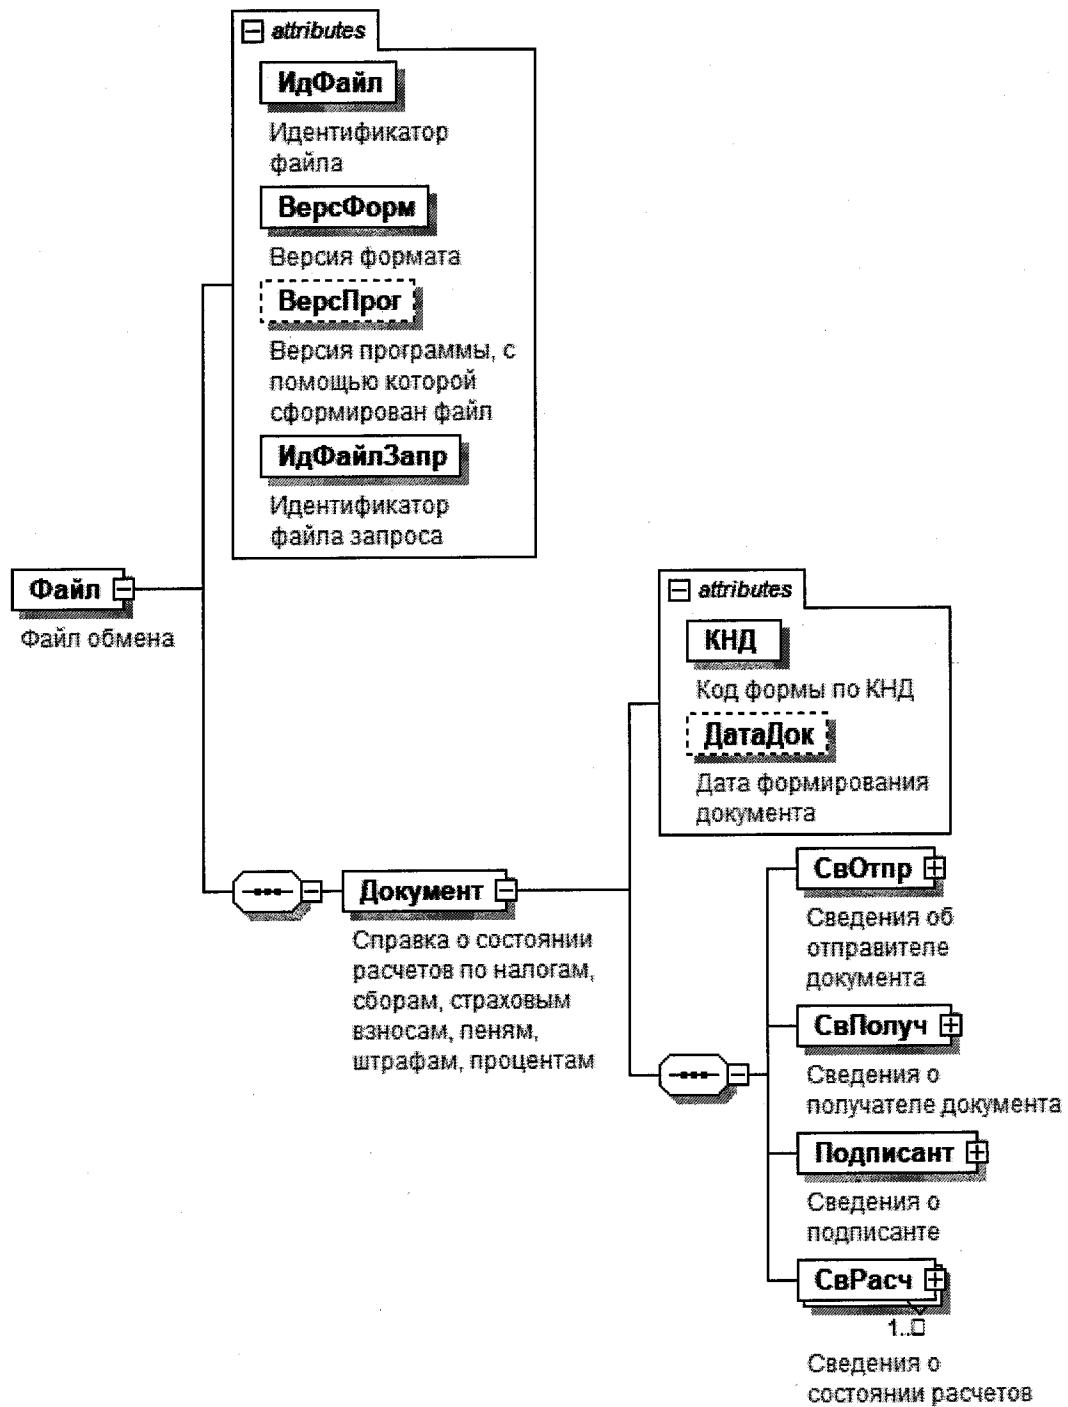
attributes

ИдФайл

Идентификатор файла

ВерсФорм

Версия формата

ВерсПрог

Версия программы, с помощью которой сформирован файл

ИдФайлЗапр

Идентификатор файла запроса

Файл

Файл обмена

attributes

КНД

Код формы по КНД

ДатаДок

Дата формирования документа

Документ

Справка о состоянии расчетов по налогам, сборам, страховым взносам, пеням, штрафам, процентам

СвОтпр

Сведения об отправителе документа

СвПолуч

Сведения о получателе документа

Подписант

Сведения о подписанте

СвРасч

1..∞

Сведения о состоянии расчетов